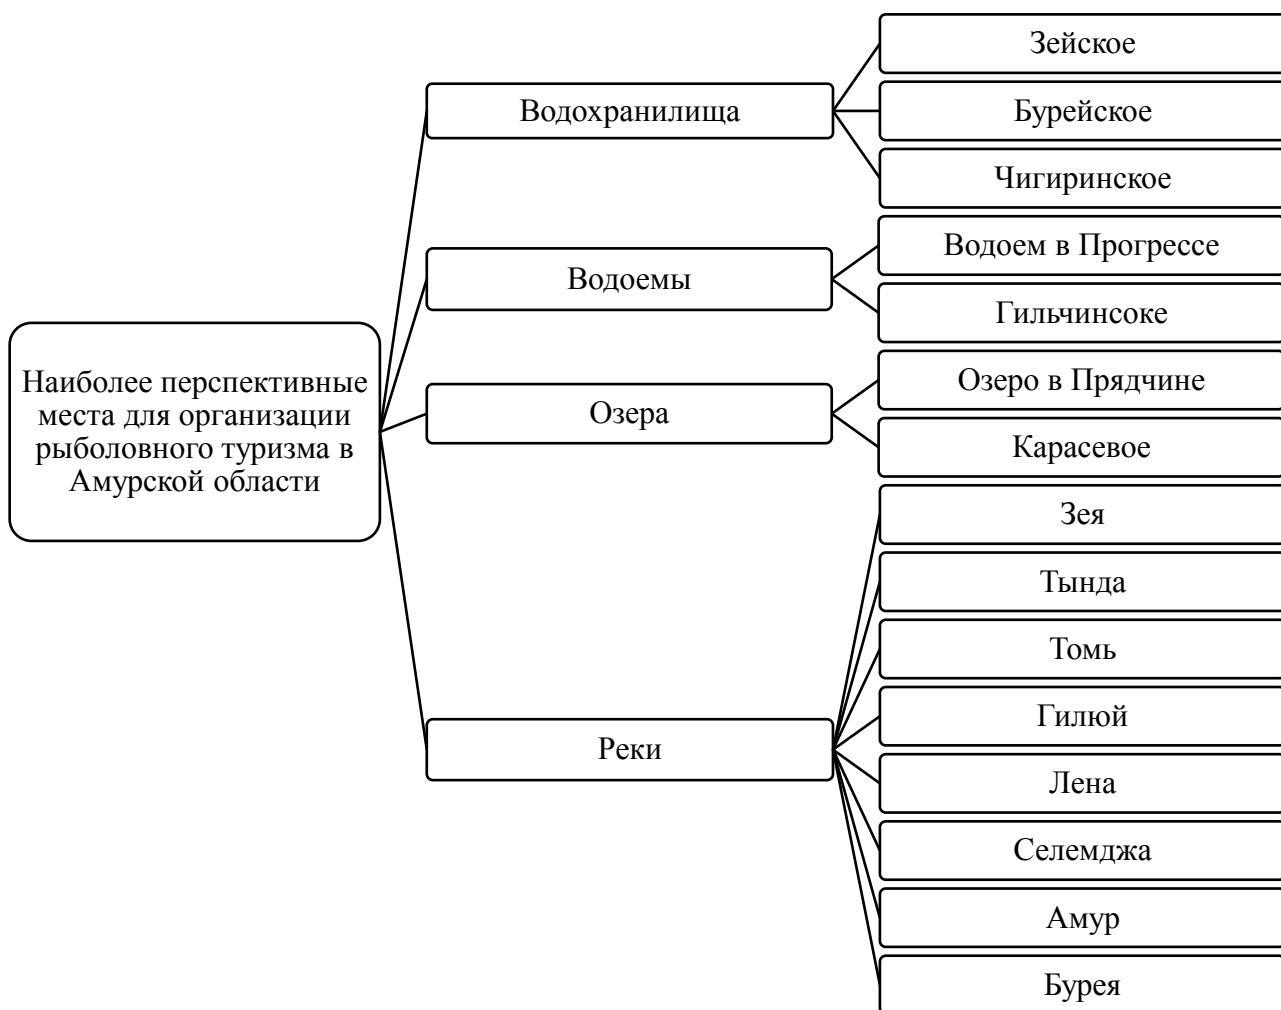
Наиболее перспективные места для организации рыболовного туризма в Амурской области

Водохранилища

Зейское

Бурейское

Чигиринское

Водоемы

Водоем в Прогрессе

Гильчинсоке

Озера

Озеро в Прядчине

Карасевое

Реки

Зея

Тында

Томь

Гилюй

Лена

Селемджа

Амур

Бурея